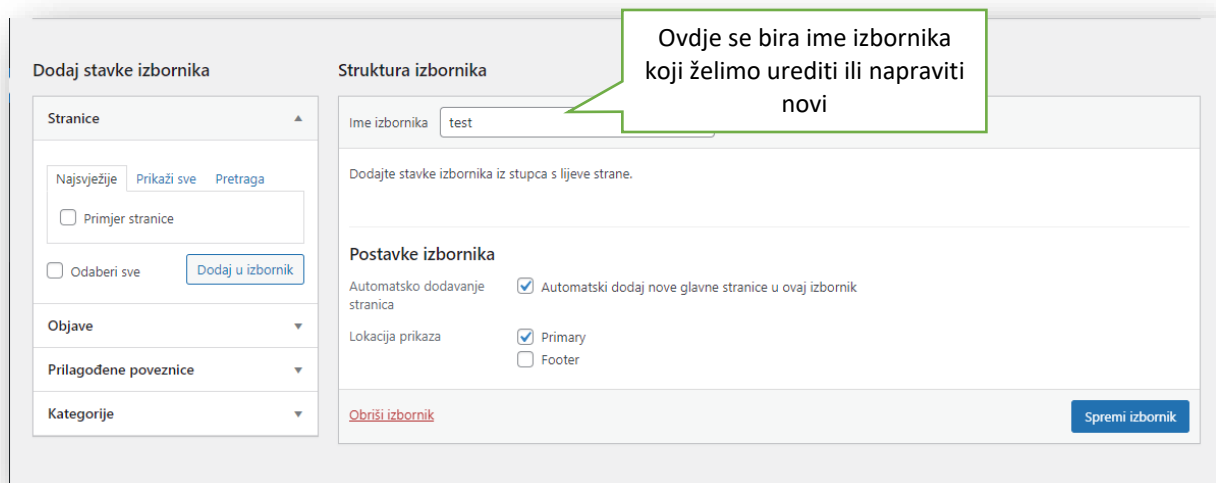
Dodaj stavke izbornika

Stranice

Najsvježije Prikaži sve Pretraga

Primjer stranice

Odaberi sve

Dodaj u izbornik

Objave

Prilagođene poveznice

Kategorije

Struktura izbornika

Ovdje se bira ime izbornika koji želimo urediti ili napraviti novi

Ime izbornika test

Dodajte stavke izbornika iz stupca s lijeve strane.

Postavke izbornika

Automatsko dodavanje stranica

Automatski dodaj nove glavne stranice u ovaj izbornik

Lokacija prikaza

Primary

Footer

Obriši izbornik

Spremi izbornik